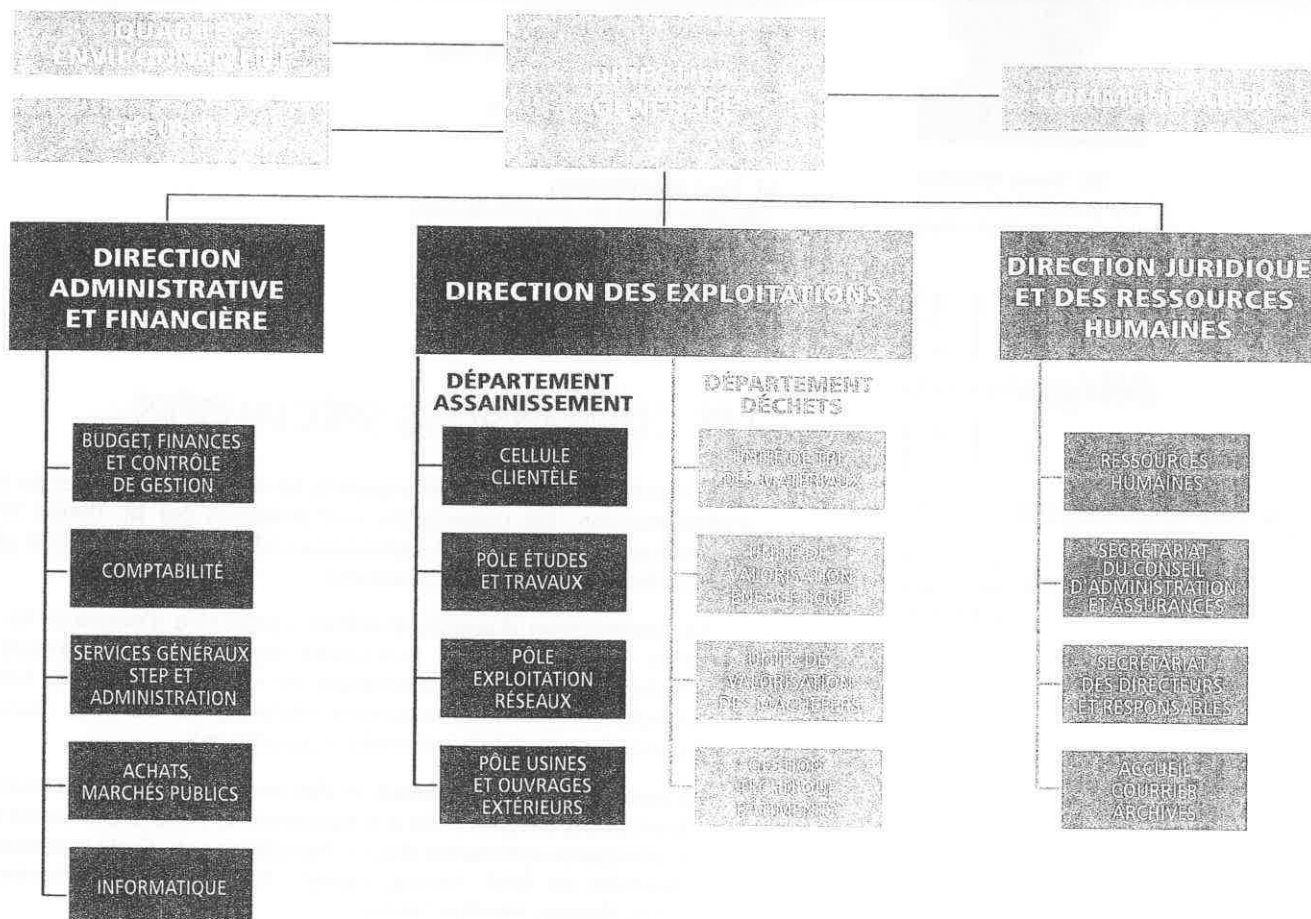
QUALITÉ ENVIRONNEMENT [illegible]

SÉCURITÉ

DIRECTION GÉNÉRALE

COMMUNICATION

DIRECTION ADMINISTRATIVE ET FINANCIÈRE

BUDGET, FINANCES ET CONTRÔLE DE GESTION

COMPTABILITÉ

SERVICES GÉNÉRAUX STEP ET ADMINISTRATION

ACHATS, MARCHÉS PUBLICS

INFORMATIQUE

DIRECTION DES EXPLOITATIONS

DÉPARTEMENT ASSAINISSEMENT

CELLULE CLIENTÈLE

PÔLE ÉTUDES ET TRAVAUX

PÔLE EXPLOITATION RÉSEAUX

PÔLE USINES ET OUVRAGES EXTÉRIEURS

DÉPARTEMENT DÉCHETS

UNITÉ DE TRI DES MATÉRIAUX

UNITÉ DE VALORISATION ÉNERGÉTIQUE

UNITÉ DE VALORISATION DES MÂCHEFERS

GESTION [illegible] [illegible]

DIRECTION JURIDIQUE ET DES RESSOURCES HUMAINES

RESSOURCES HUMAINES

SECRÉTARIAT DU CONSEIL D'ADMINISTRATION ET ASSURANCES

SECRÉTARIAT DES DIRECTEURS ET RESPONSABLES

ACCUEIL COURRIER ARCHIVES